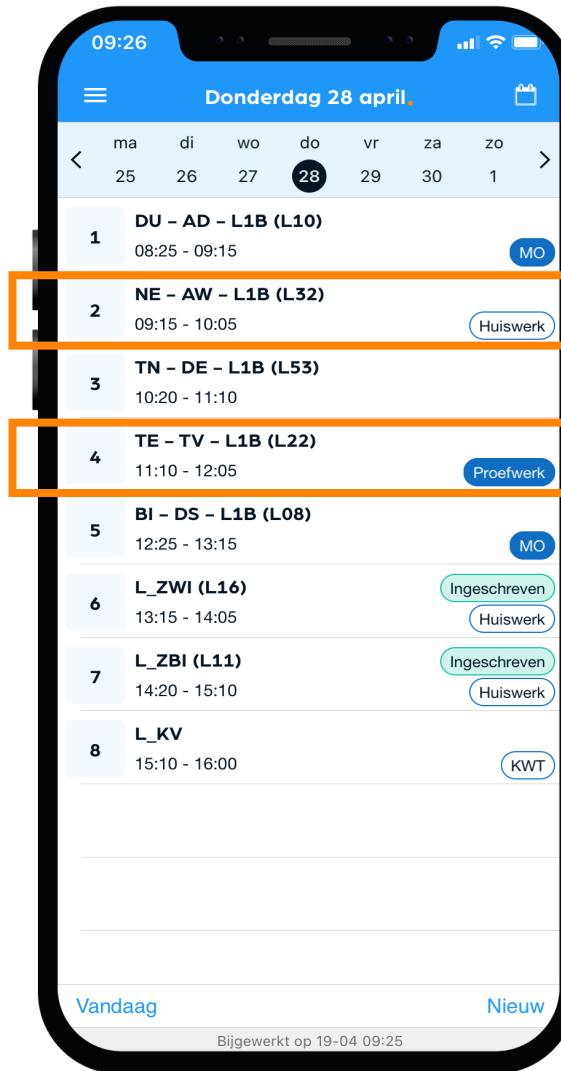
09:26

Donderdag 28 april.

| ma | di | wo | do | vr | za | zo |
|---|---|---|---|---|---|---|
| 25 | 26 | 27 | 28 | 29 | 30 | 1 |

1 DU – AD – L1B (L10)
08:25 - 09:15 MO

2 NE – AW – L1B (L32)
09:15 - 10:05 Huiswerk

3 TN – DE – L1B (L53)
10:20 - 11:10

4 TE – TV – L1B (L22)
11:10 - 12:05 Proefwerk

5 BI – DS – L1B (L08)
12:25 - 13:15 MO

6 L_ZWI (L16) Ingeschreven
13:15 - 14:05 Huiswerk

7 L_ZBI (L11) Ingeschreven
14:20 - 15:10 Huiswerk

8 L_KV
15:10 - 16:00 KWT

Vandaag Nieuw

Bijgewerkt op 19-04 09:25